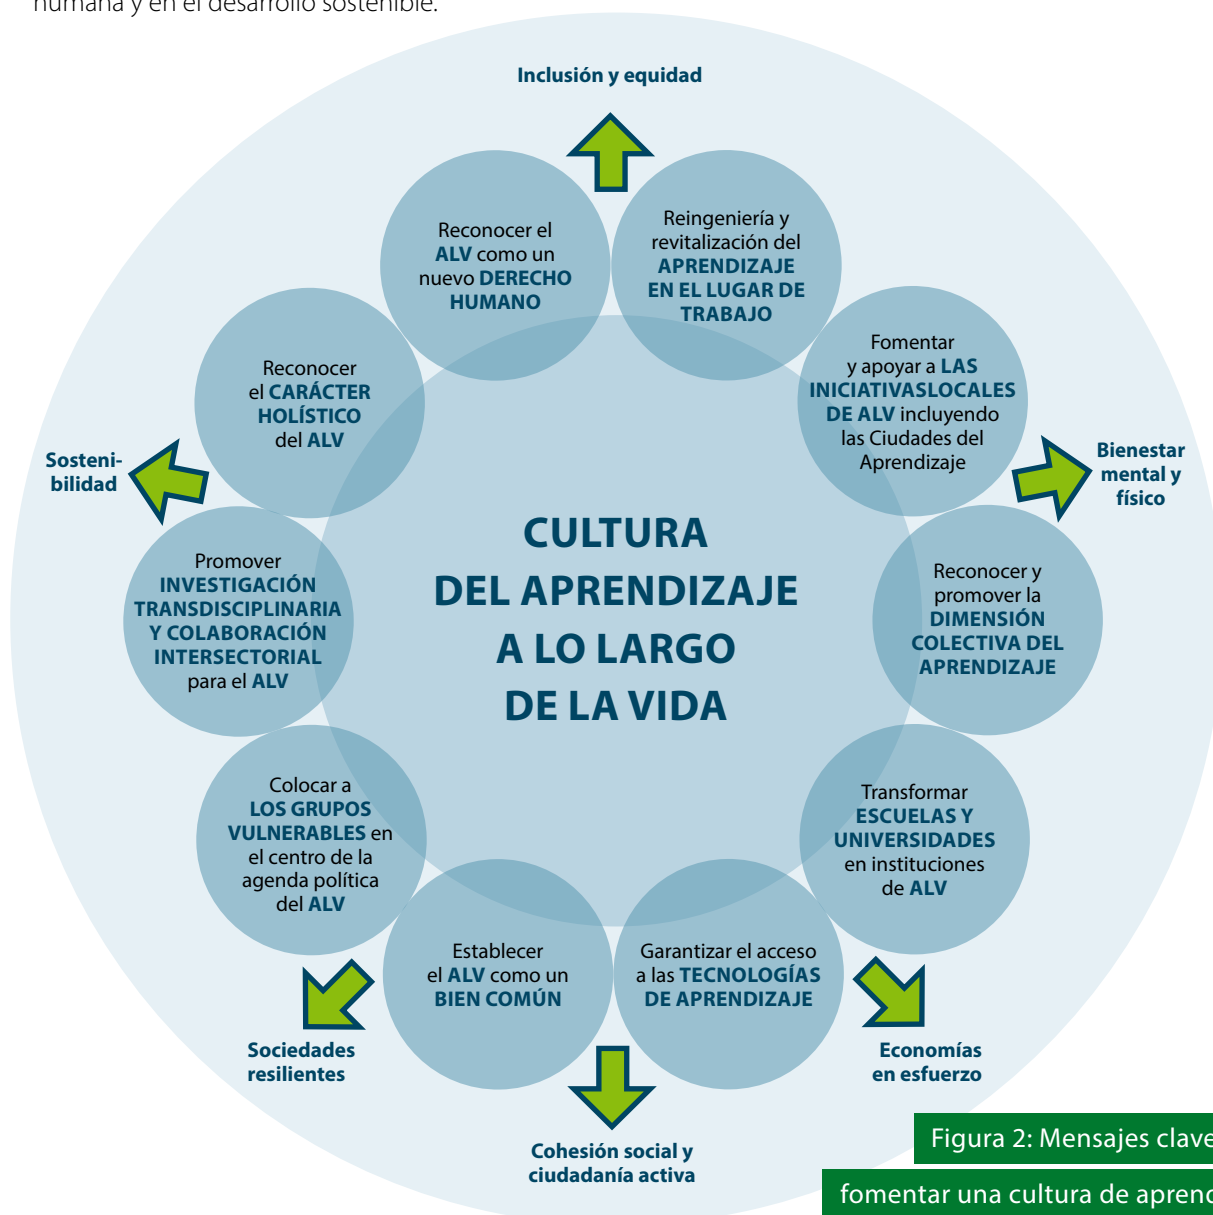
humana y en el desarrollo sostenible.

Inclusión y equidad

Reconocer el ALV como un nuevo DERECHO HUMANO

Reingeniería y revitalización del APRENDIZAJE EN EL LUGAR DE TRABAJO

Fomentar y apoyar a LAS INICIATIVASLOCALES DE ALV incluyendo las Ciudades del Aprendizaje

Bienestar mental y físico

Reconocer el CARÁCTER HOLÍSTICO del ALV

Sostenibilidad

CULTURA DEL APRENDIZAJE A LO LARGO DE LA VIDA

Promover INVESTIGACIÓN TRANSDISCIPLINARIA Y COLABORACIÓN INTERSECTORIAL para el ALV

Reconocer y promover la DIMENSIÓN COLECTIVA DEL APRENDIZAJE

Colocar a LOS GRUPOS VULNERABLES en el centro de la agenda política del ALV

Transformar ESCUELAS Y UNIVERSIDADES en instituciones de ALV

Establecer el ALV como un BIEN COMÚN

Garantizar el acceso a las TECNOLOGÍAS DE APRENDIZAJE

Sociedades resilientes

Economías en esfuerzo

Cohesión social y ciudadanía activa

Figura 2: Mensajes clave

fomentar una cultura de aprend